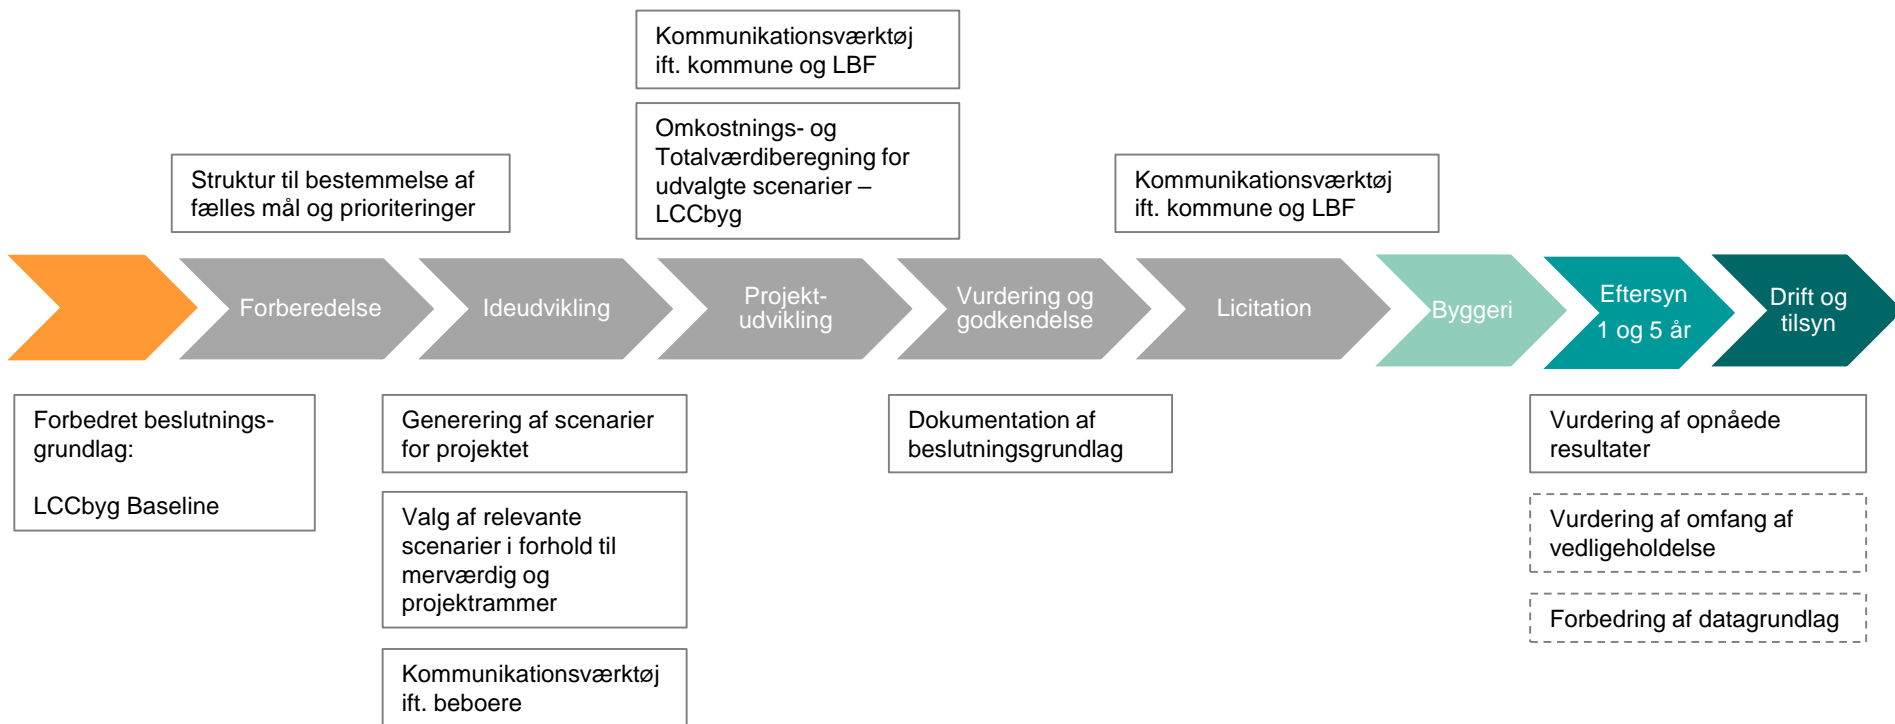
Kommunikationsværktøj ift. kommune og LBF

Omkostnings- og Totalværdiberegning for udvalgte scenarier – LCCbyg

Struktur til bestemmelse af fælles mål og prioriteringer

Kommunikationsværktøj ift. kommune og LBF

Forberedelse

Ideudvikling

Projekt-udvikling

Vurdering og godkendelse

Licitation

Byggeri

Eftersyn 1 og 5 år

Drift og tilsyn

Forbedret beslutnings-grundlag:

LCCbyg Baseline

Generering af scenarier for projektet

Valg af relevante scenarier i forhold til merværdig og projektrammer

Kommunikationsværktøj ift. beboere

Dokumentation af beslutningsgrundlag

Vurdering af opnåede resultater

Vurdering af omfang af vedligeholdelse

Forbedring af datagrundlag